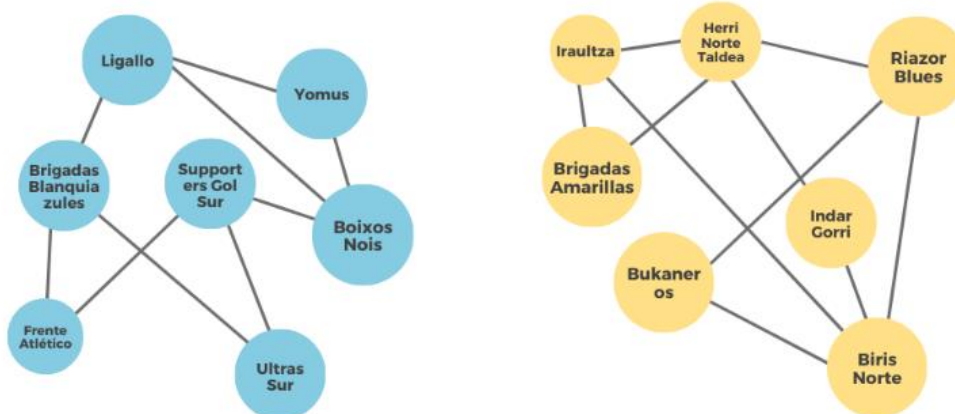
Ligallo

Yomus

Brigadas Blanquiazules

Supporters Gol Sur

Boixos Nois

Frente Atlético

Ultras Sur

Iraultza

Herri Norte Taldea

Riazor Blues

Brigadas Amarillas

Indar Gorri

Bukaneros

Biris Norte